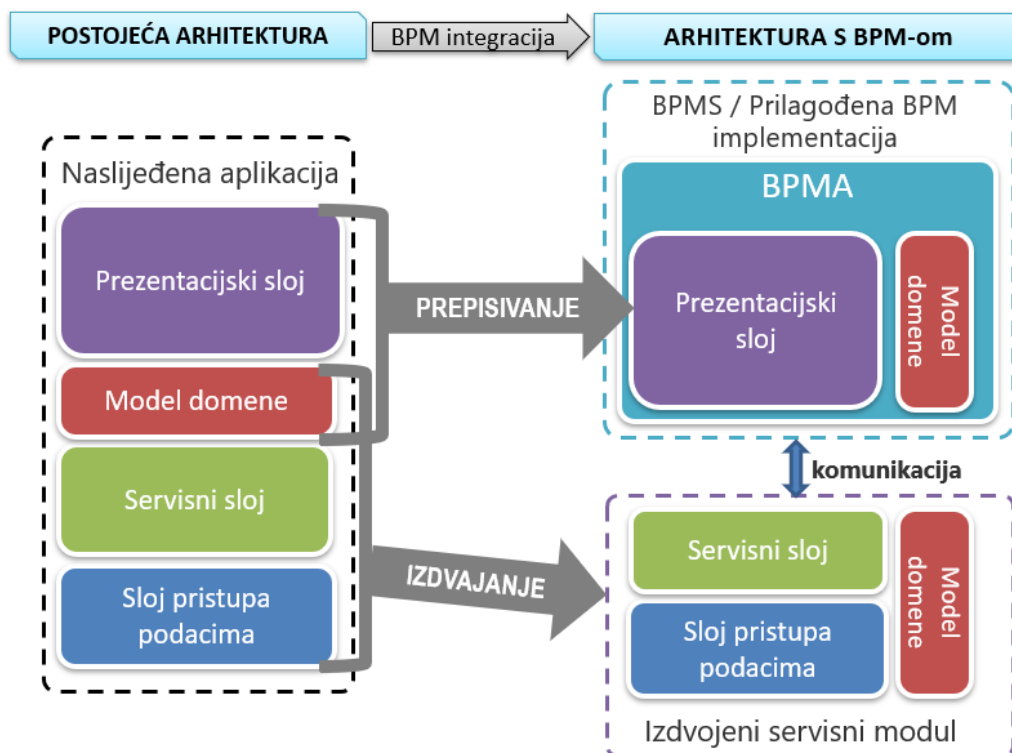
POSTOJEĆA ARHITEKTURA

BPM integracija

ARHITEKTURA S BPM-om

Naslijeđena aplikacija

Prezentacijski sloj

Model domene

Servisni sloj

Sloj pristupa podacima

PREPISIVANJE

IZDVAJANJE

BPMS / Prilagođena BPM implementacija

BPMA

Prezentacijski sloj

Model domene

komunikacija

Servisni sloj

Sloj pristupa podacima

Model domene

Izdvojeni servisni modul